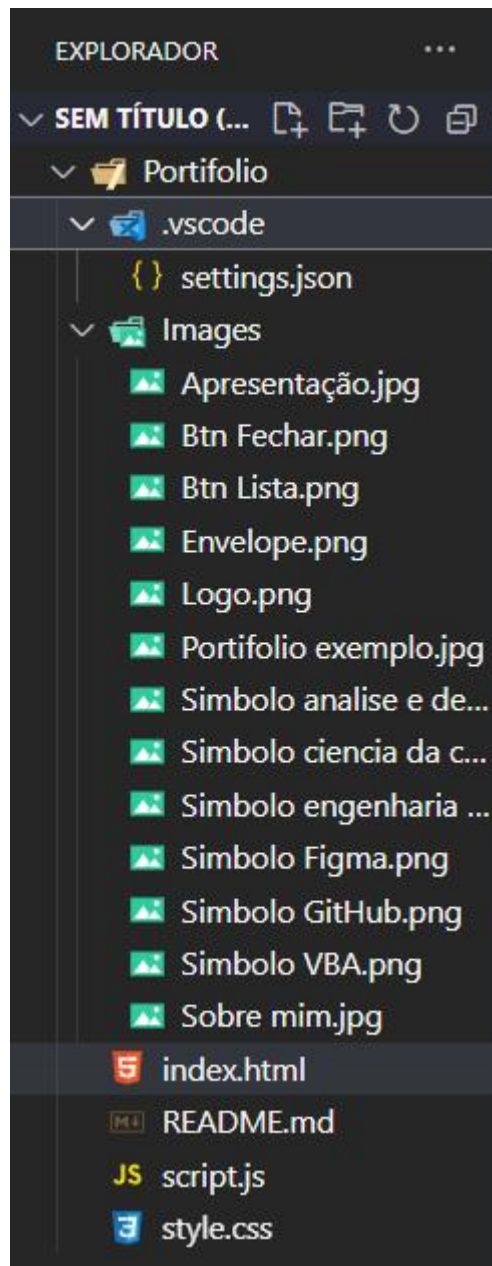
EXPLORADOR ...

SEM TÍTULO (...

Portifolio

.vscode

{ } settings.json

Images

Apresentação.jpg

Btn Fechar.png

Btn Lista.png

Envelope.png

Logo.png

Portifolio exemplo.jpg

Simbolo analise e de...

Simbolo ciencia da c...

Simbolo engenharia ...

Simbolo Figma.png

Simbolo GitHub.png

Simbolo VBA.png

Sobre mim.jpg

5 index.html

M↓ README.md

JS script.js

3 style.css